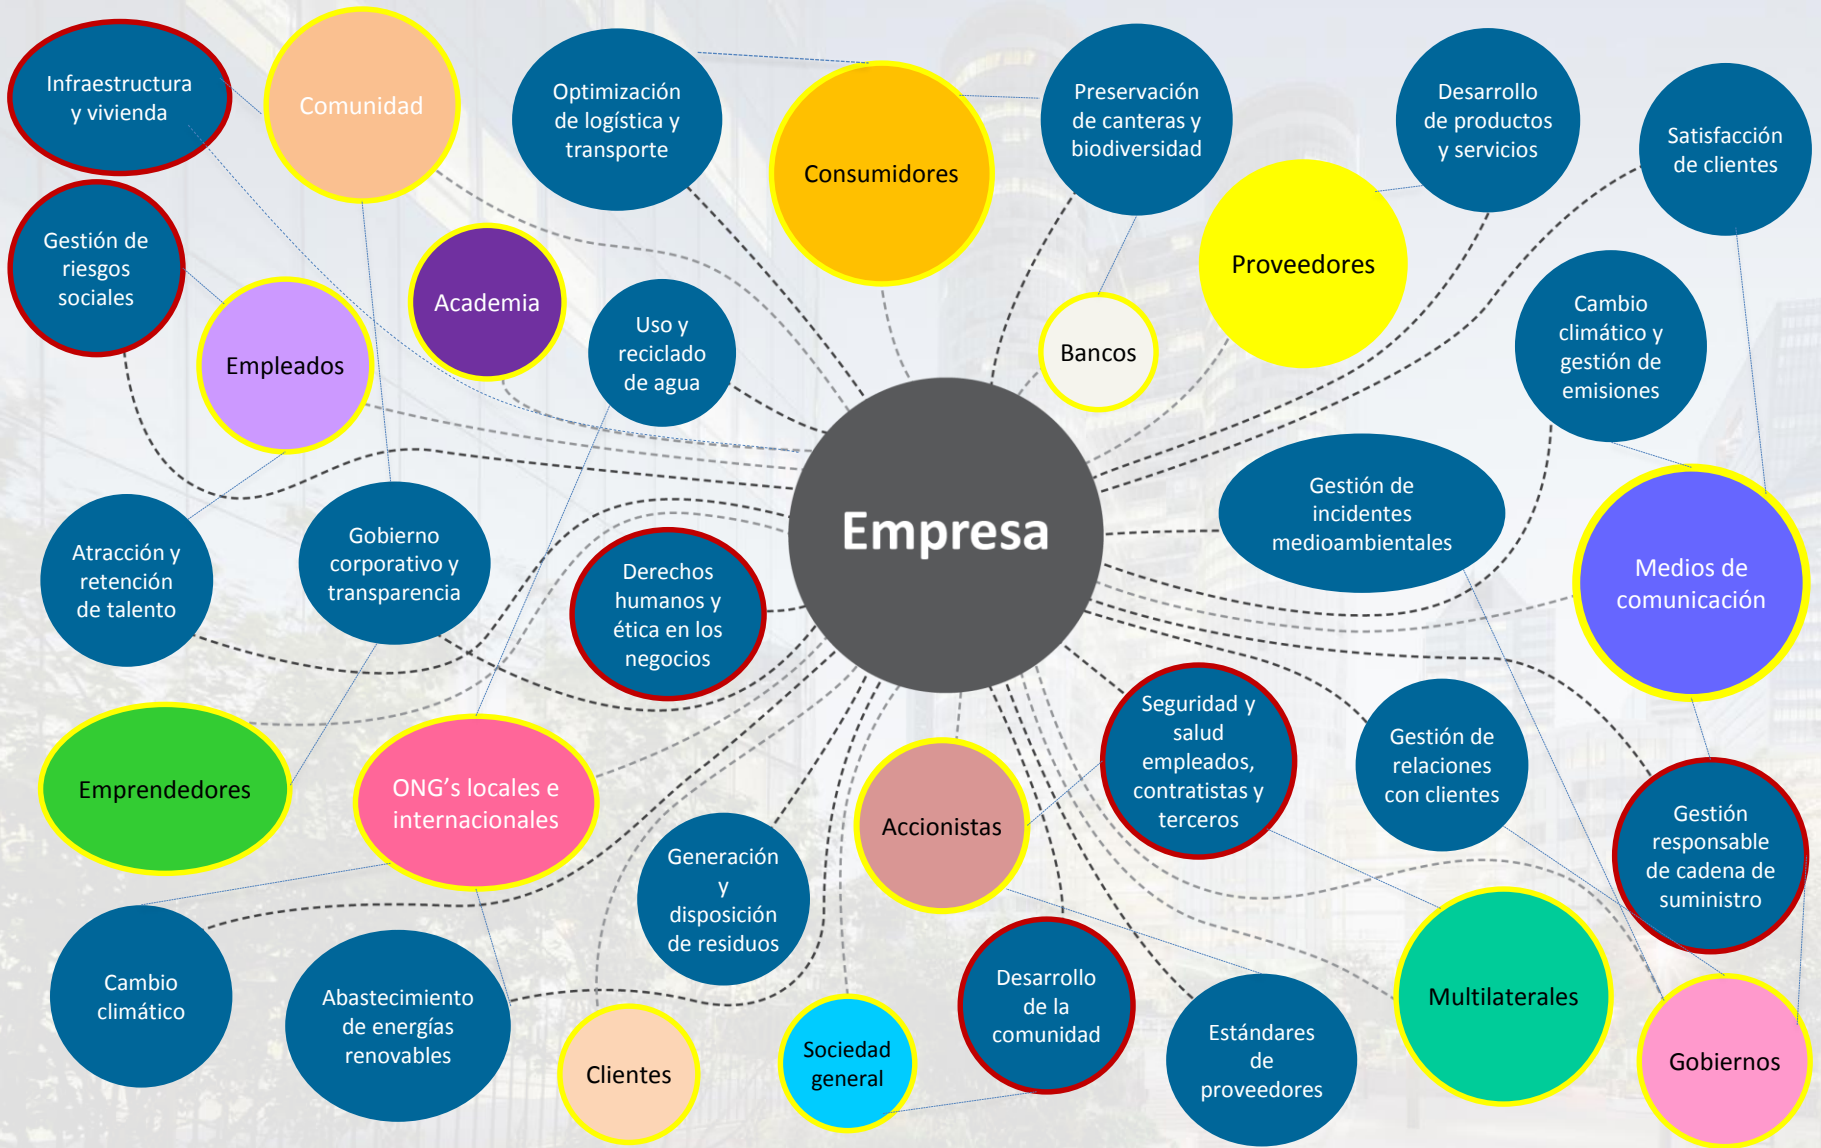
Infraestructura y vivienda

Comunidad

Optimización de logística y transporte

Consumidores

Preservación de canteras y biodiversidad

Desarrollo de productos y servicios

Satisfacción de clientes

Gestión de riesgos sociales

Academia

Uso y reciclado de agua

Proveedores

Bancos

Cambio climático y gestión de emisiones

Empleados

Empresa

Gestión de incidentes medioambientales

Atracción y retención de talento

Gobierno corporativo y transparencia

Derechos humanos y ética en los negocios

Medios de comunicación

Seguridad y salud empleados, contratistas y terceros

Gestión de relaciones con clientes

Emprendedores

ONG's locales e internacionales

Accionistas

Gestión responsable de cadena de suministro

Generación y disposición de residuos

Cambio climático

Abastecimiento de energías renovables

Desarrollo de la comunidad

Multilaterales

Estándares de proveedores

Clientes

Sociedad general

Gobiernos